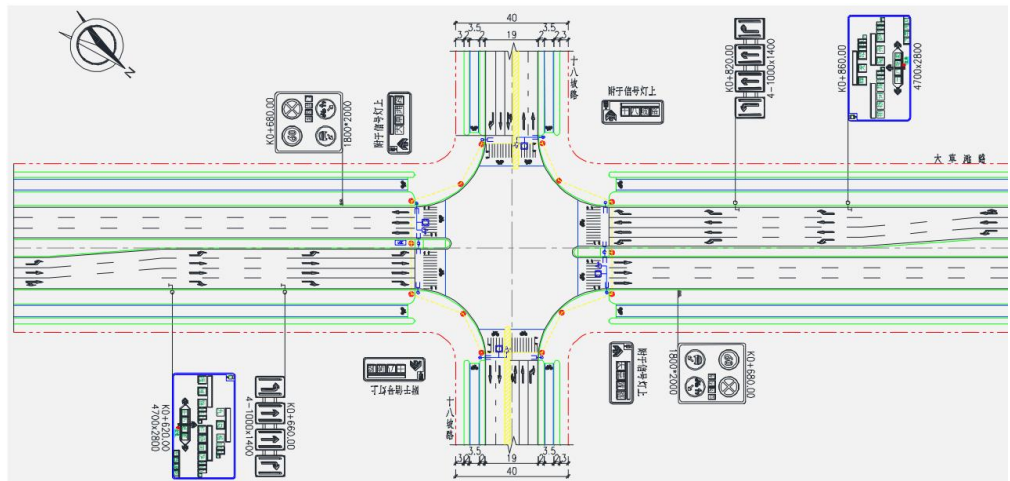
N

40
3.5 3.5
3 2 19 2 3
十八號路

附于信号灯上

K0+820.00
4-1000x1400

K0+860.00
4700x2800

K0+680.00
1800*2000
附于信号灯上

大東路

附于信号灯上

附于信号灯上
1800*2000
K0+680.00

K0+620.00
4700x2800

K0+660.00
4-1000x1400

十八號路
3.5 3.5
19
40